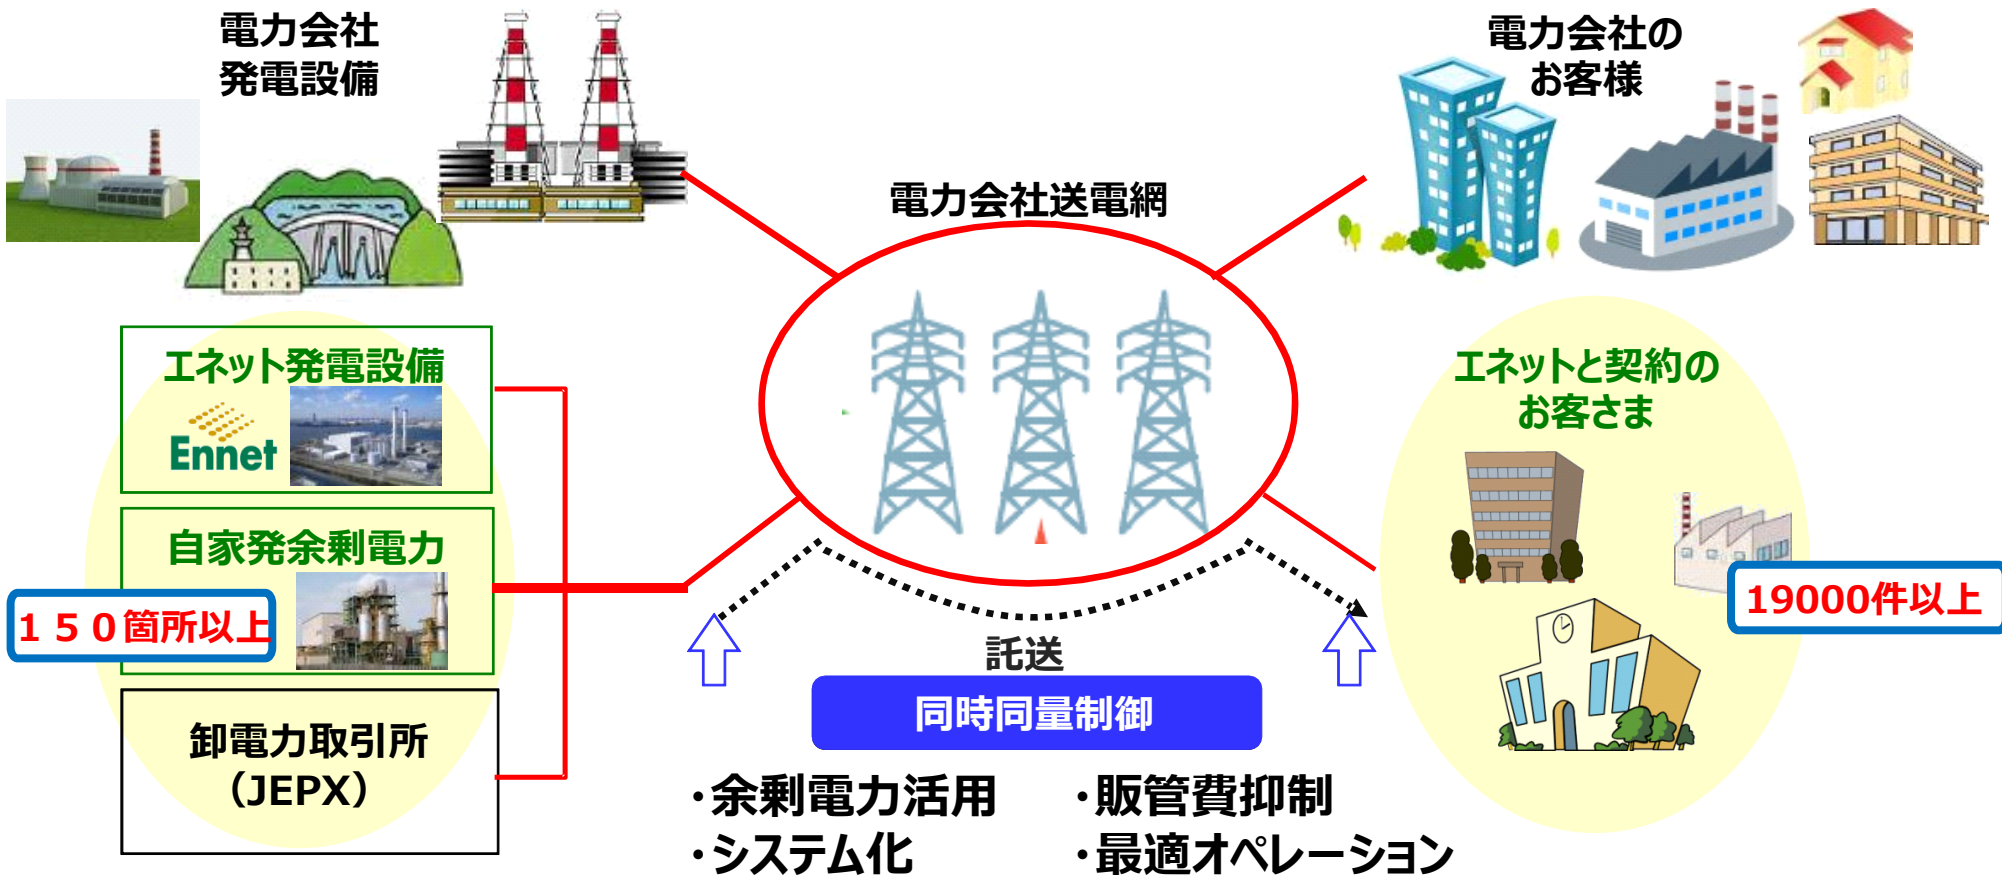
電力会社
発電設備

電力会社の
お客様

電力会社送電網

エネット発電設備

Ennet

自家発余剰電力

１５０箇所以上

卸電力取引所
（JEPX）

エネットと契約の
お客さま

19000件以上

託送

同時同量制御

・余剰電力活用
・システム化

・販管費抑制
・最適オペレーション